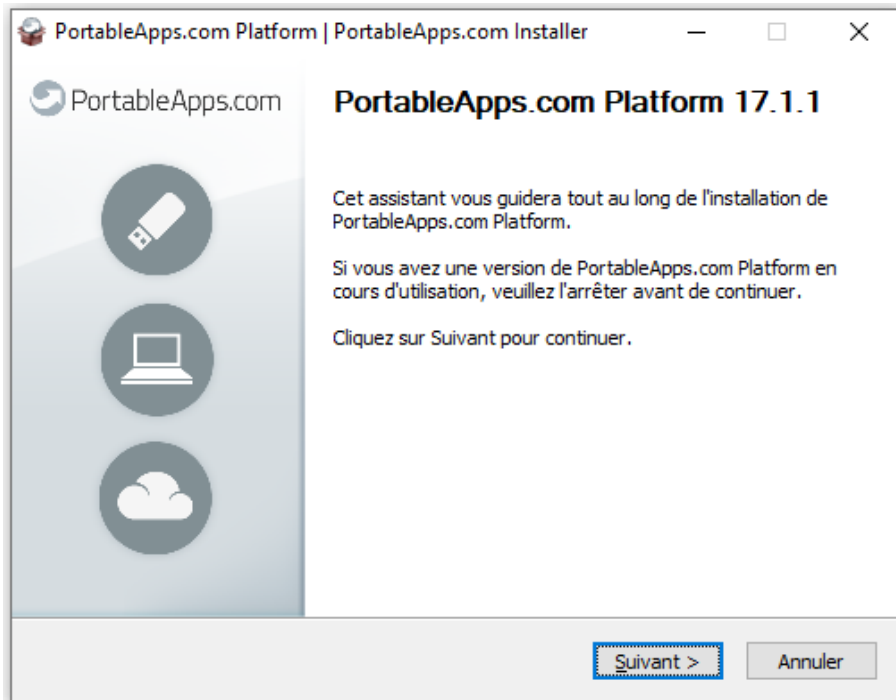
PortableApps.com Platform | PortableApps.com Installer

PortableApps.com

PortableApps.com Platform 17.1.1

Cet assistant vous guidera tout au long de l'installation de PortableApps.com Platform.

Si vous avez une version de PortableApps.com Platform en cours d'utilisation, veuillez l'arrêter avant de continuer.

Cliquez sur Suivant pour continuer.

Suivant >

Annuler